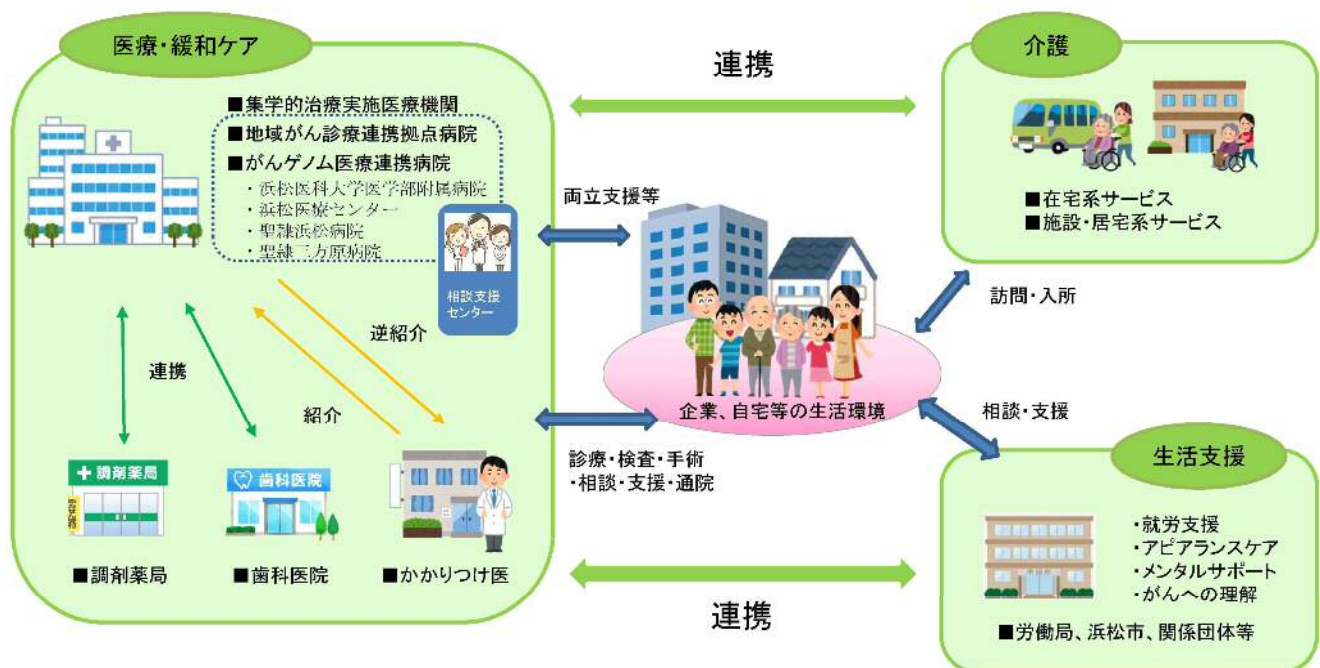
医療・緩和ケア

■集学的治療実施医療機関
■地域がん診療連携拠点病院
■がんゲノム医療連携病院
・浜松医科大学医学部附属病院
・浜松医療センター
・聖隷浜松病院
・聖隷三方原病院

相談支援センター

連携

逆紹介

紹介

調剤薬局

歯科医院

■調剤薬局　■歯科医院　■かかりつけ医

連携

両立支援等

企業、自宅等の生活環境

診療・検査・手術
・相談・支援・通院

連携

介護

■在宅系サービス
■施設・居宅系サービス

訪問・入所

相談・支援

生活支援

・就労支援
・アピアランスケア
・メンタルサポート
・がんへの理解

■労働局、浜松市、関係団体等